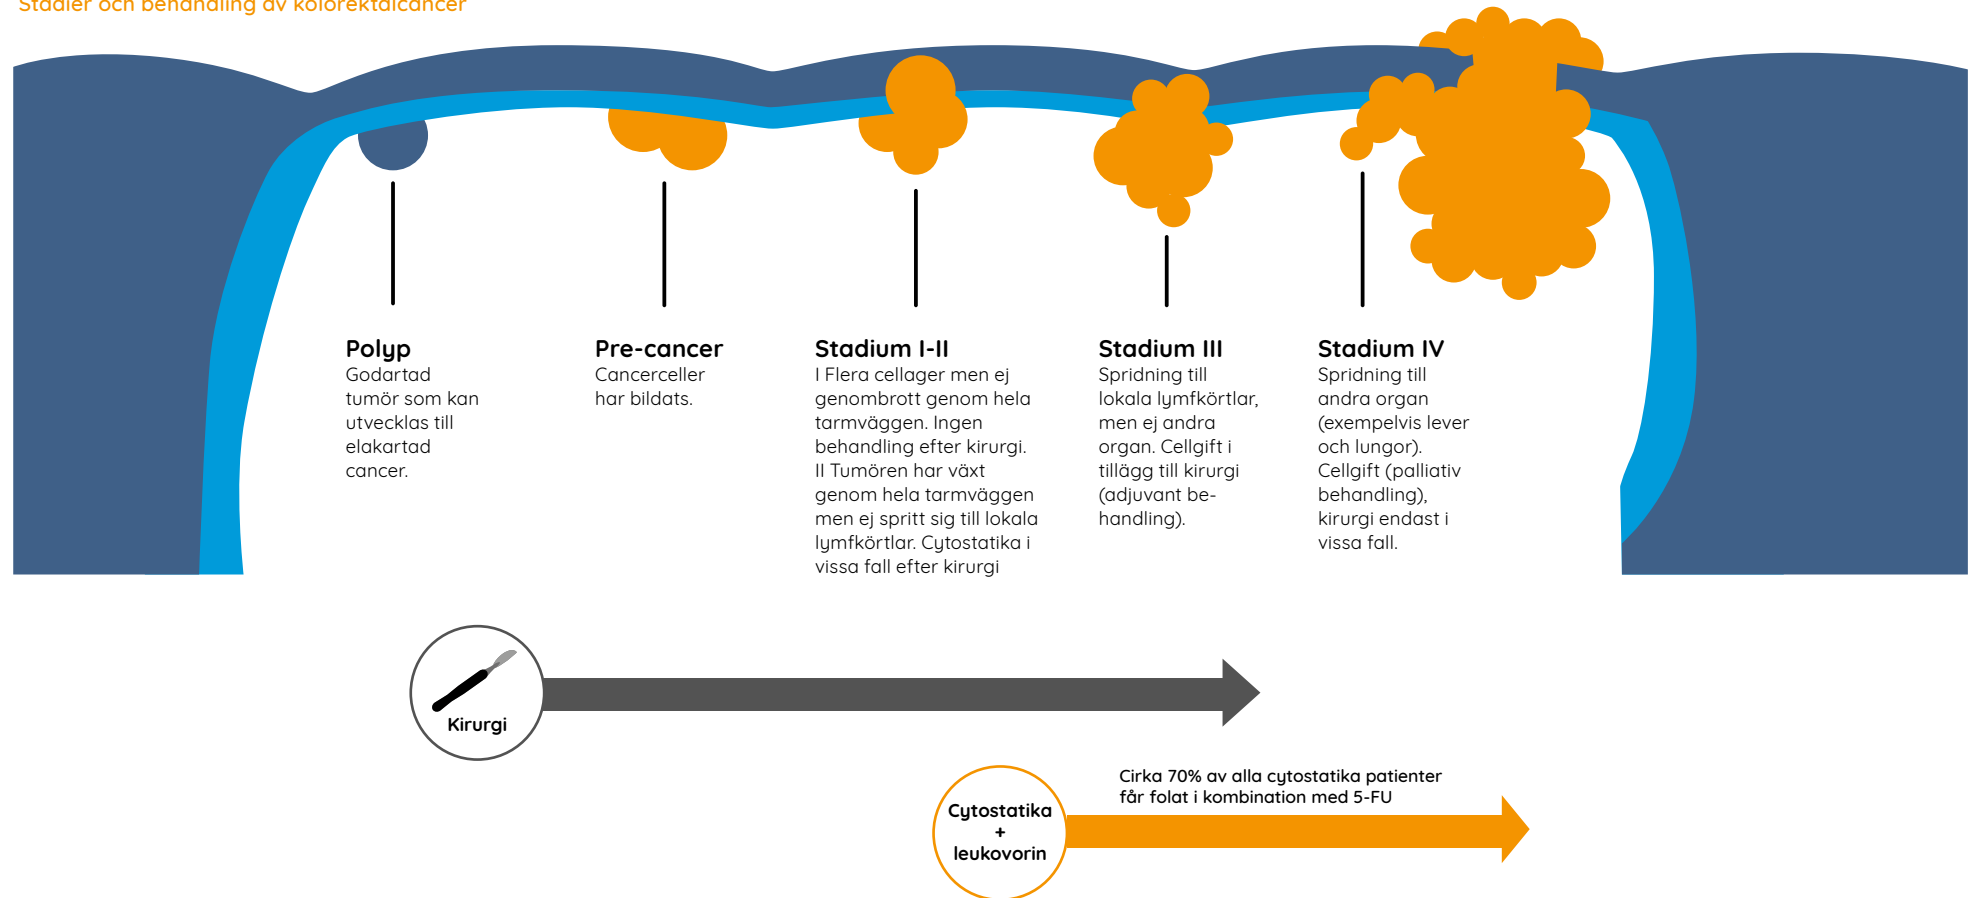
Stadier och behandling av kolorektalcancer

**Polyp**
Godartad tumör som kan utvecklas till elakartad cancer.

**Pre-cancer**
Cancerceller har bildats.

**Stadium I-II**
I Flera cellager men ej genombrott genom hela tarmväggen. Ingen behandling efter kirurgi.
II Tumören har växt genom hela tarmväggen men ej spritt sig till lokala lymfkörtlar. Cytostatika i vissa fall efter kirurgi

**Stadium III**
Spridning till lokala lymfkörtlar, men ej andra organ. Cellgift i tillägg till kirurgi (adjuvant behandling).

**Stadium IV**
Spridning till andra organ (exempelvis lever och lungor). Cellgift (palliativ behandling), kirurgi endast i vissa fall.

Kirurgi

Cytostatika + leukovorin

Cirka 70% av alla cytostatika patienter får folat i kombination med 5-FU